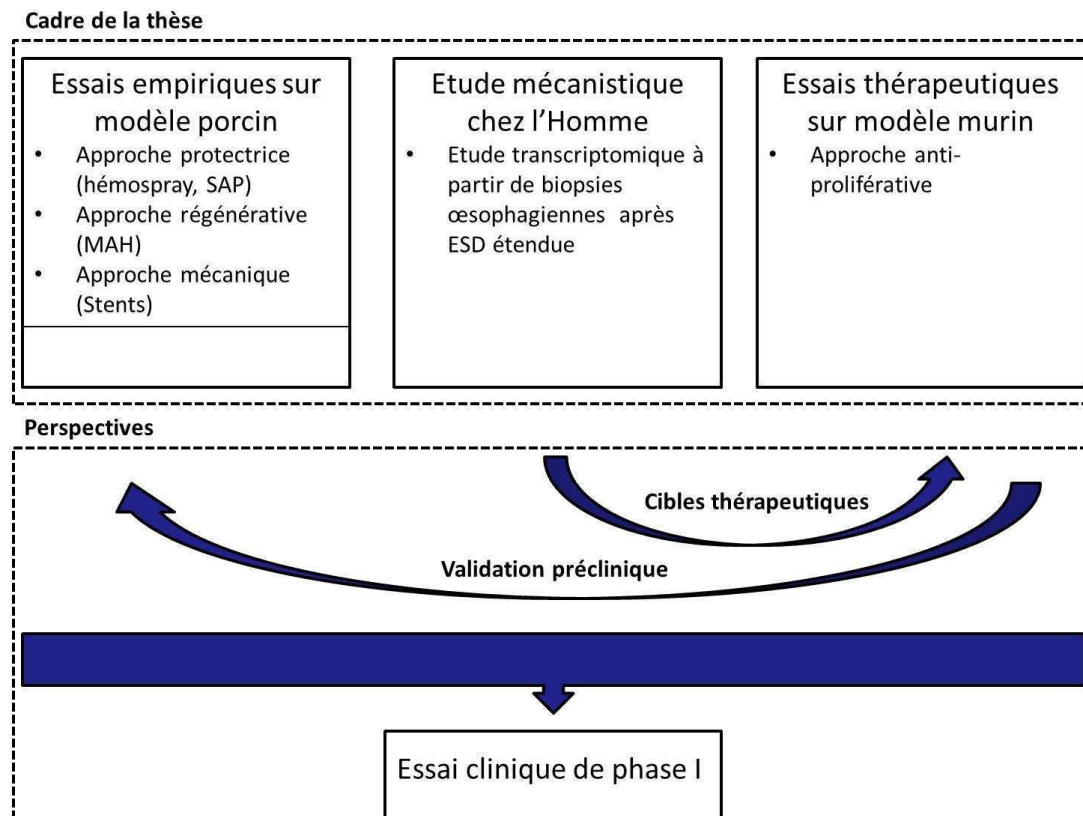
Cadre de la thèse

Essais empiriques sur modèle porcin
- Approche protectrice (hémospray, SAP)
- Approche régénérative (MAH)
- Approche mécanique (Stents)

Etude mécanistique chez l'Homme
- Etude transcriptomique à partir de biopsies œsophagiennes après ESD étendue

Essais thérapeutiques sur modèle murin
- Approche anti-proliférative

Perspectives

Cibles thérapeutiques

Validation préclinique

Essai clinique de phase I